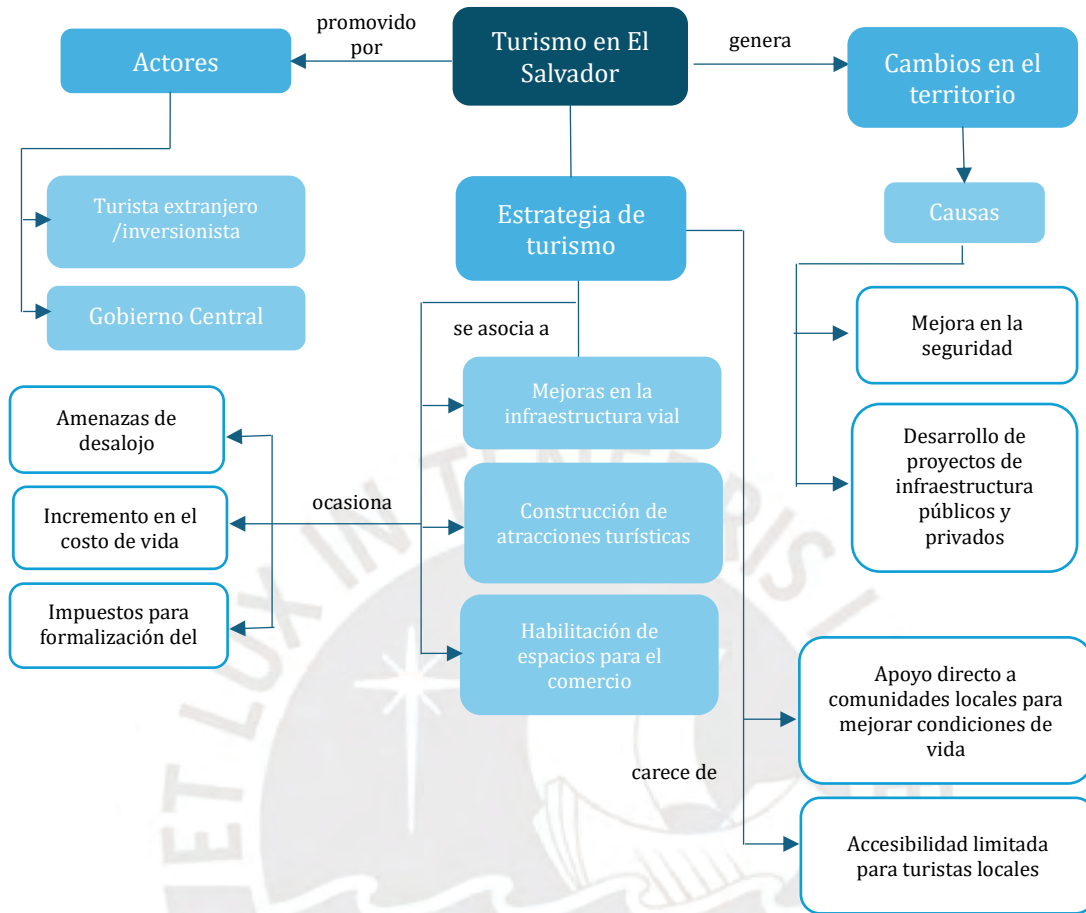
Turismo en El Salvador

promovido por

Actores

Turista extranjero /inversionista

Gobierno Central

genera

Cambios en el territorio

Causas

Mejora en la seguridad

Desarrollo de proyectos de infraestructura públicos y privados

Estrategia de turismo

se asocia a

Mejoras en la infraestructura vial

Construcción de atracciones turísticas

Habilitación de espacios para el comercio

ocasiona

Amenazas de desalojo

Incremento en el costo de vida

Impuestos para formalización del

carece de

Apoyo directo a comunidades locales para mejorar condiciones de vida

Accesibilidad limitada para turistas locales